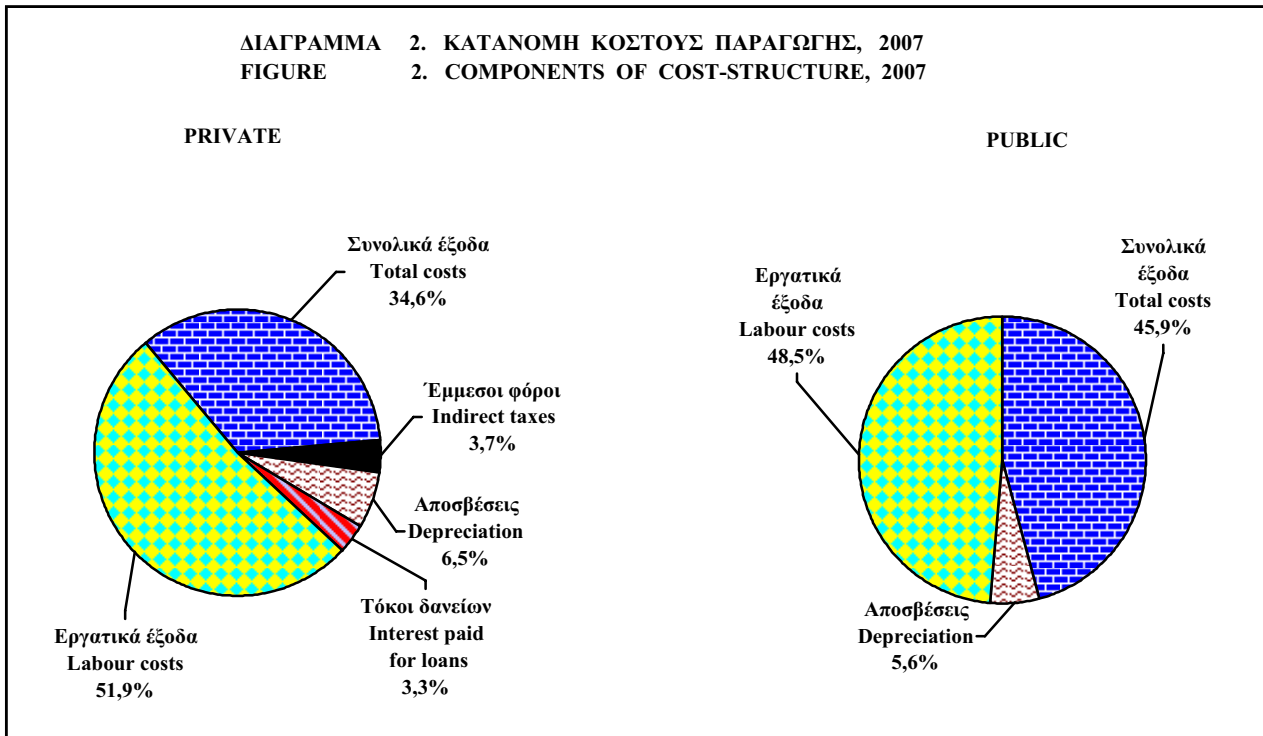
ΔΙΑΓΡΑΜΜΑ 2. ΚΑΤΑΝΟΜΗ ΚΟΣΤΟΥΣ ΠΑΡΑΓΩΓΗΣ, 2007
FIGURE 2. COMPONENTS OF COST-STRUCTURE, 2007

PRIVATE

Συνολικά έξοδα
Total costs
34,6%

Έμμεσοι φόροι
Indirect taxes
3,7%

Αποσβέσεις
Depreciation
6,5%

Τόκοι δανείων
Interest paid
for loans
3,3%

Εργατικά έξοδα
Labour costs
51,9%

PUBLIC

Εργατικά
έξοδα
Labour costs
48,5%

Συνολικά
έξοδα
Total costs
45,9%

Αποσβέσεις
Depreciation
5,6%